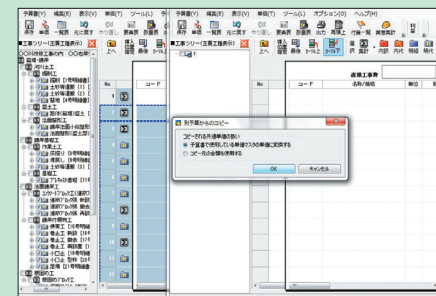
予算書(Y) 編集(E) 表示(V) 単価(T) ツール(L)
保存 単価 一覧表 元に戻す やり直し 要素表 形式
工事ツリー(工事工種表示)
○○○建築 + 1
盛場・補修
1 仮設工
2 土工
3 盛土工
4 法面整形工
5 基礎工
6 作業土工
7 基礎工
8 法面保護工
9 標準工
No
コード

予算書(Y) 編集(E) 表示(V) 単価(T) ツール(L) オプション(O) ヘルプ(H)
保存 単価 一覧表 元に戻す やり直し 要素表 形式 部署表 明細 再集上 付箋一覧 資源 積算 表示 ヘルプ
工事ツリー(工事工種表示)
上へ 下へ 移動 削除 下位 上位 ツリー 上 計算 計上 一括 内訳 内訳 明細 積算 特記
直接工事費
No
コード
名称/規格
単位

別予算からのコピー
コピーされる共通単価の扱い
予算書で使用している単価で入れ替えする
コピー元の金額を使用する
OK
キャンセル